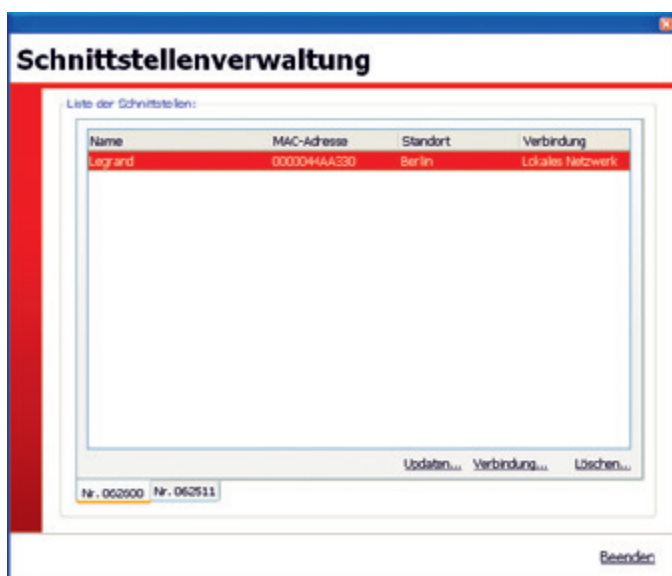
Schnittstellenverwaltung

Liste der Schnittstellen:

| Name | MAC-Adresse | Standort | Verbindung |
|---|---|---|---|
| Legrand | 0000044AA330 | Berlin | Lokales Netzwerk |

Updaten... Verbindung... Löschen...

Nr. 062600 Nr. 062511

Beenden